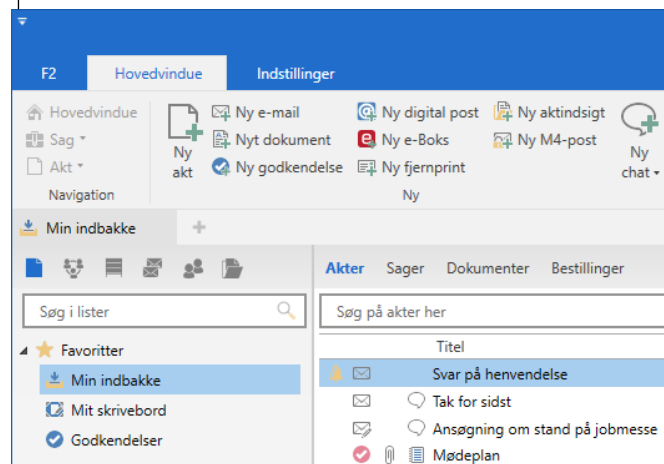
F2
Hovedvindue
Indstillinger

Hovedvindue
Sag
Akt
Navigation

Ny akt
Ny e-mail
Nyt dokument
Ny godkendelse
Ny digital post
Ny e-Boks
Ny fjernprint
Ny aktindsigt
Ny M4-post
Ny

Ny chat

Min indbakke
+

Søg i lister

Favoritter
Min indbakke
Mit skrivebord
Godkendelser

Akter
Sager
Dokumenter
Bestillinger

Søg på akter her

| Titel |
|---|
| Svar på henvendelse |
| Tak for sidst |
| Ansøgning om stand på jobmesse |
| Mødeplan |